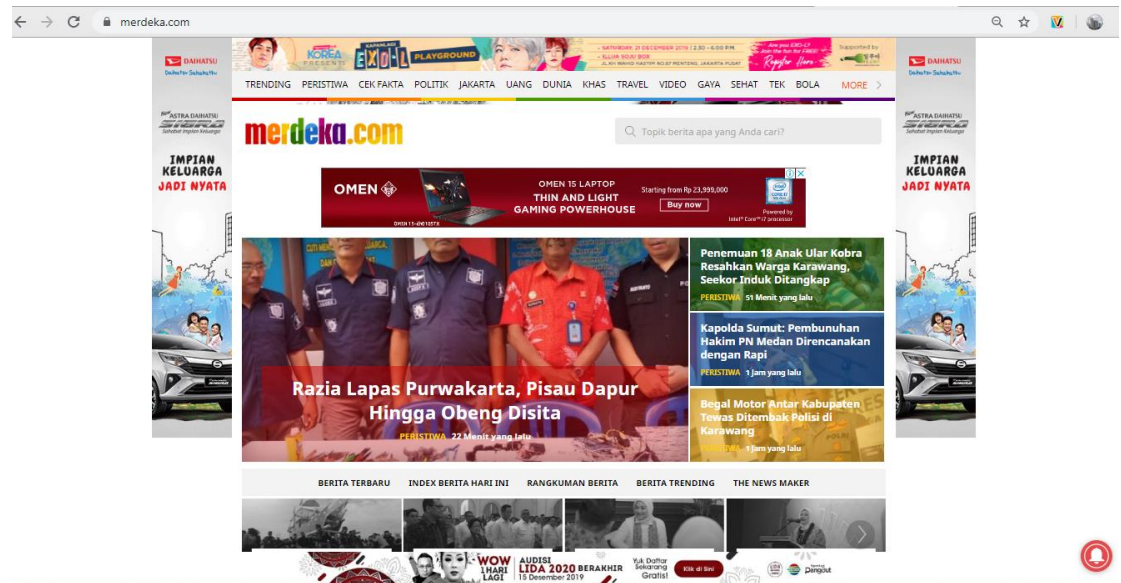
merdeka.com

KOREA PRESENTS EXOL PLAYGROUND SATURDAY, 21 DECEMBER 2019 | 2.30 - 6.00 PM. Register Here

DAIHATSU Sahabatku
ASTRA DAIHATSU SIGRA Sahabat Impian Keluarga
IMPIAN KELUARGA JADI NYATA

TRENDING PERISTIWA CEK FAKTA POLITIK JAKARTA UANG DUNIA KHAS TRAVEL VIDEO GAYA SEHAT TEK BOLA MORE

merdeka.com

Topik berita apa yang Anda cari?

OMEN
OMEN 15 LAPTOP
THIN AND LIGHT GAMING POWERHOUSE
Starting from Rp 23,999,000
Buy now
Powered by Intel® Core™ i7 processor

Razia Lapas Purwakarta, Pisau Dapur Hingga Obeng Disita
PERISTIWA 22 Menit yang lalu

Penemuan 18 Anak Ular Kobra Resahkan Warga Karawang, Seekor Induk Ditangkap
PERISTIWA 51 Menit yang lalu

Kapolda Sumut: Pembunuhan Hakim PN Medan Direncanakan dengan Rapi
PERISTIWA 1 Jam yang lalu

Begal Motor Antar Kabupaten Tewas Ditembak Polisi di Karawang
PERISTIWA 1 Jam yang lalu

BERITA TERBARU INDEX BERITA HARI INI RANGKUMAN BERITA BERITA TRENDING THE NEWS MAKER

WOW 1 HARI LAGI AUDISI LIDA 2020 BERAKHIR 15 Desember 2019 Yuk Daftar Sekarang Gratis! Klik di Sini